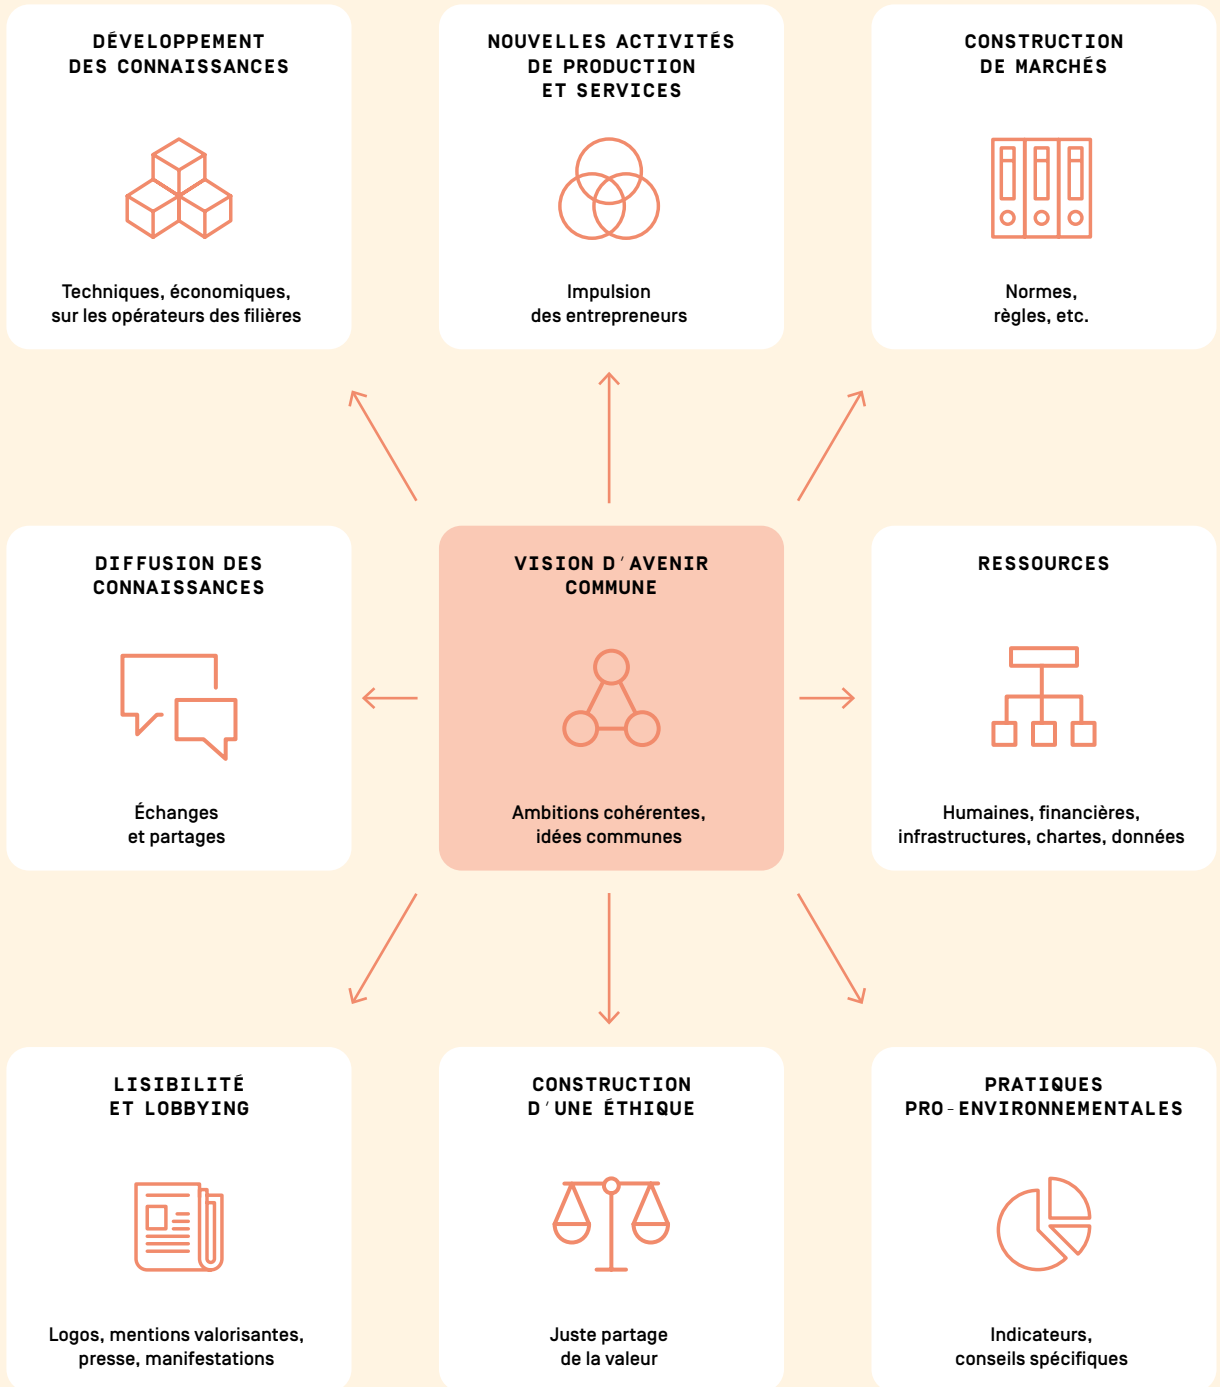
DÉVELOPPEMENT DES CONNAISSANCES

Techniques, économiques, sur les opérateurs des filières

NOUVELLES ACTIVITÉS DE PRODUCTION ET SERVICES

Impulsion des entrepreneurs

CONSTRUCTION DE MARCHÉS

Normes, règles, etc.

DIFFUSION DES CONNAISSANCES

Échanges et partages

VISION D'AVENIR COMMUNE

Ambitions cohérentes, idées communes

RESSOURCES

Humaines, financières, infrastructures, chartes, données

LISIBILITÉ ET LOBBYING

Logos, mentions valorisantes, presse, manifestations

CONSTRUCTION D'UNE ÉTHIQUE

Juste partage de la valeur

PRATIQUES PRO-ENVIRONNEMENTALES

Indicateurs, conseils spécifiques